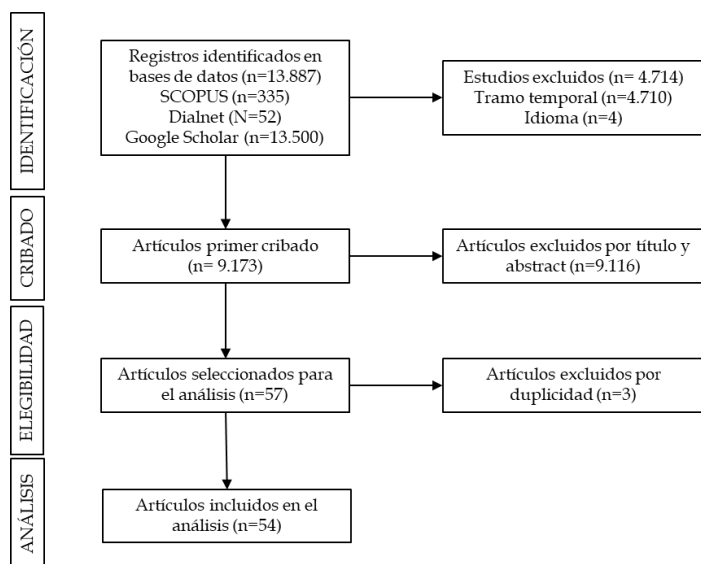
IDENTIFICACIÓN

Registros identificados en bases de datos (n=13.887)
SCOPUS (n=335)
Dialnet (N=52)
Google Scholar (n=13.500)

Estudios excluidos (n= 4.714)
Tramo temporal (n=4.710)
Idioma (n=4)

CRIBADO

Artículos primer cribado (n= 9.173)

Artículos excluidos por título y abstract (n=9.116)

ELEGIBILIDAD

Artículos seleccionados para el análisis (n=57)

Artículos excluidos por duplicidad (n=3)

ANÁLISIS

Artículos incluidos en el análisis (n=54)